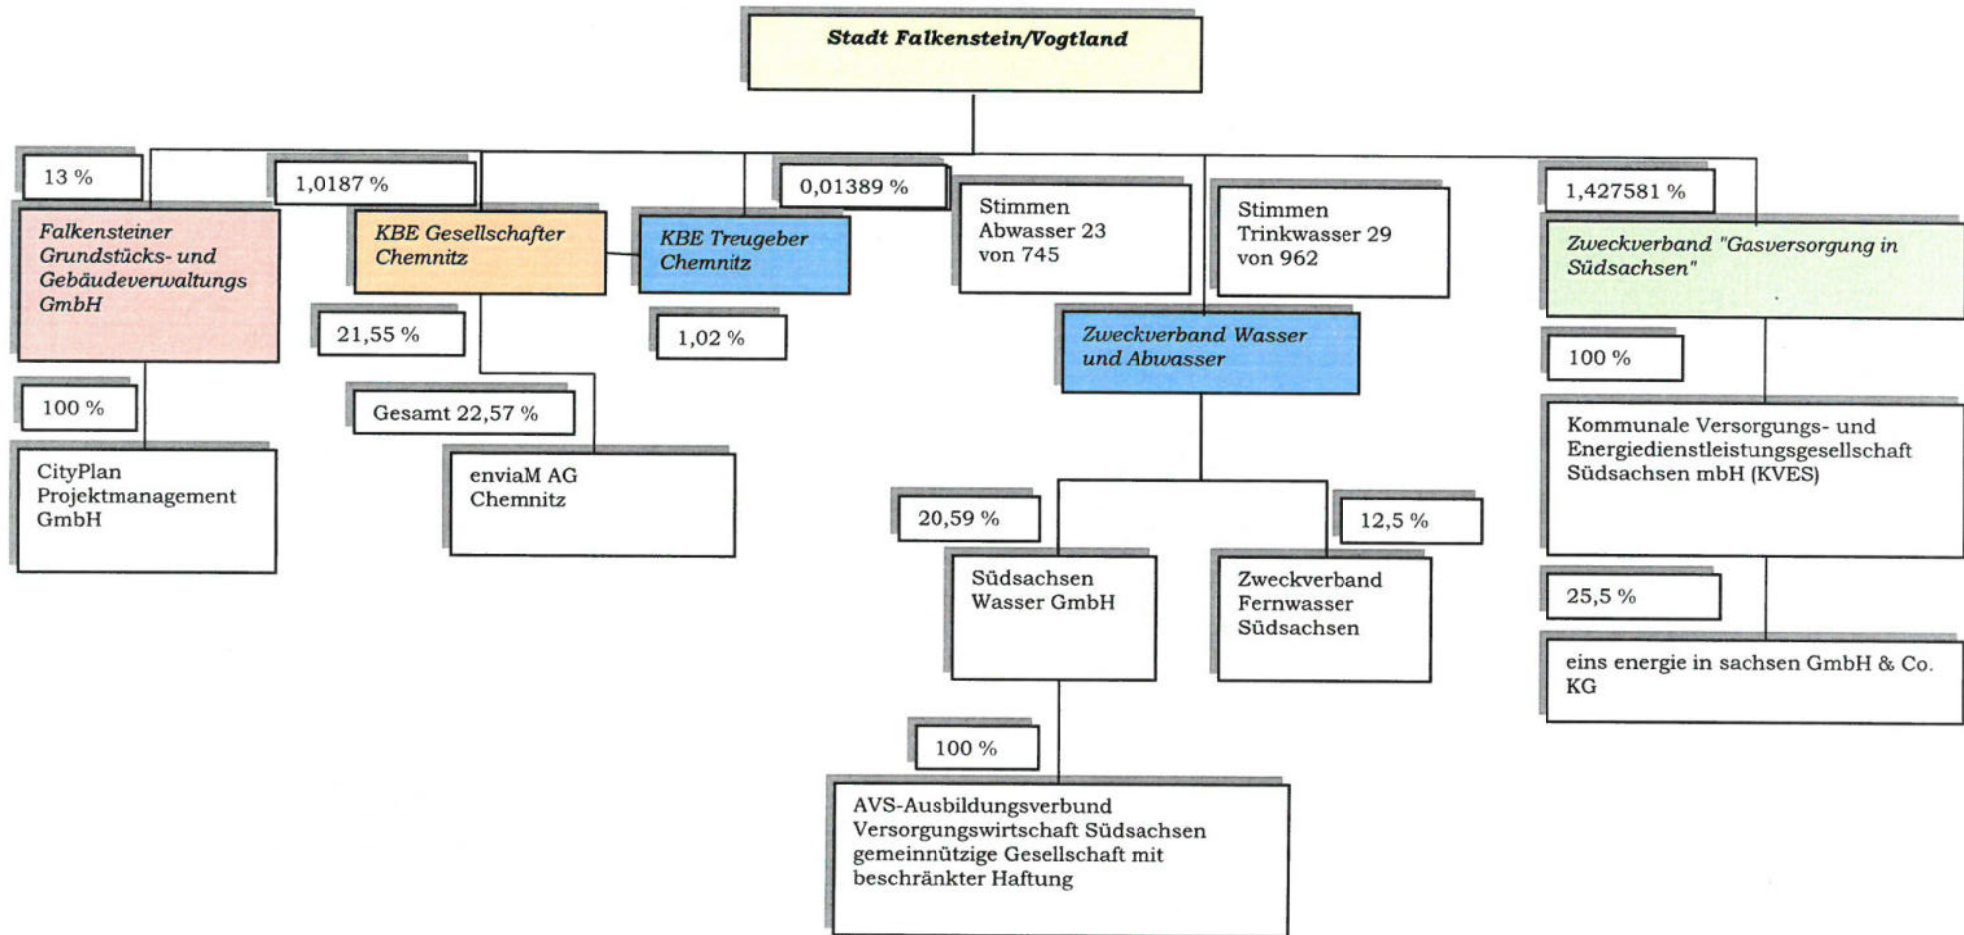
Stadt Falkenstein/Vogtland

13 %

Falkensteiner Grundstücks- und Gebäudeverwaltungs GmbH

100 %

CityPlan Projektmanagement GmbH

1,0187 %

KBE Gesellschafter Chemnitz

21,55 %

Gesamt 22,57 %

enviaM AG Chemnitz

KBE Treugeber Chemnitz

1,02 %

0,01389 %

Stimmen Abwasser 23 von 745

Stimmen Trinkwasser 29 von 962

Zweckverband Wasser und Abwasser

20,59 %

Südsachsen Wasser GmbH

100 %

AVS-Ausbildungsverbund Versorgungswirtschaft Südsachsen gemeinnützige Gesellschaft mit beschränkter Haftung

12,5 %

Zweckverband Fernwasser Südsachsen

1,427581 %

Zweckverband "Gasversorgung in Südsachsen"

100 %

Kommunale Versorgungs- und Energiedienstleistungsgesellschaft Südsachsen mbH (KVES)

25,5 %

eins energie in sachsen GmbH & Co. KG